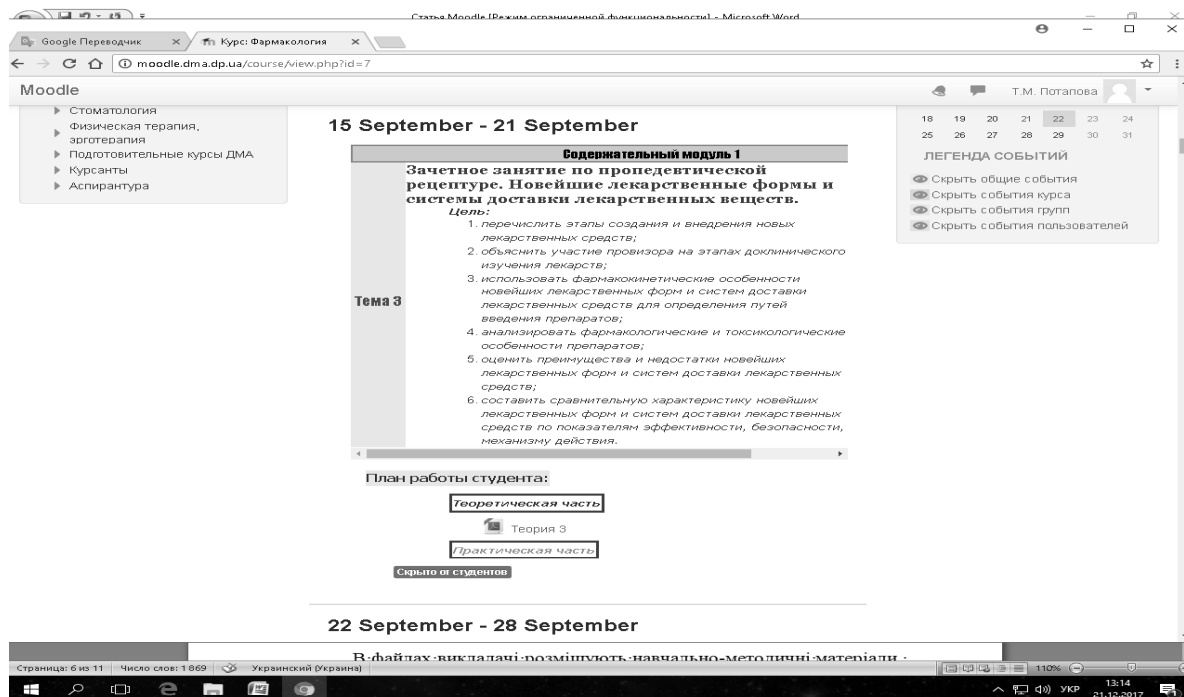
Статья Moodle [Режим ограниченной функциональности] - Microsoft Word

Google Переводчик
Курс: Фармакология

moodle.dma.dp.ua/course/view.php?id=7

Moodle

Т.М. Потапова

▸ Стоматология
▸ Физическая терапия, эрготерапия
▸ Подготовительные курсы ДМА
▸ Курсанты
▸ Аспирантура

15 September - 21 September

| | Содержательный модуль 1 |
|---|---|
| Тема 3 | Зачетное занятие по пропедевтической рецептуре. Новейшие лекарственные формы и системы доставки лекарственных веществ. Цель: 1. перечислить этапы создания и внедрения новых лекарственных средств; 2. объяснить участие провизора на этапах доклинического изучения лекарств; 3. использовать фармакокинетические особенности новейших лекарственных форм и систем доставки лекарственных средств для определения путей введения препаратов; 4. анализировать фармакологические и токсикологические особенности препаратов; 5. оценить преимущества и недостатки новейших лекарственных форм и систем доставки лекарственных средств; 6. составить сравнительную характеристику новейших лекарственных форм и систем доставки лекарственных средств по показателям эффективности, безопасности, механизму действия. |

План работы студента:

Теоретическая часть

Теория 3

Практическая часть

Скрыто от студентов

22 September - 28 September

18 19 20 21 22 23 24
25 26 27 28 29 30 31

ЛЕГЕНДА СОБЫТИЙ

Скрыть общие события
Скрыть события курса
Скрыть события групп
Скрыть события пользователей

В·файлах·викладачі·розміщують·навчально-методичні·матеріали·.

Страница: 6 из 11 | Число слов: 1 869 | Украинский (Украина)

110%

УКР 13:14 21.12.2017